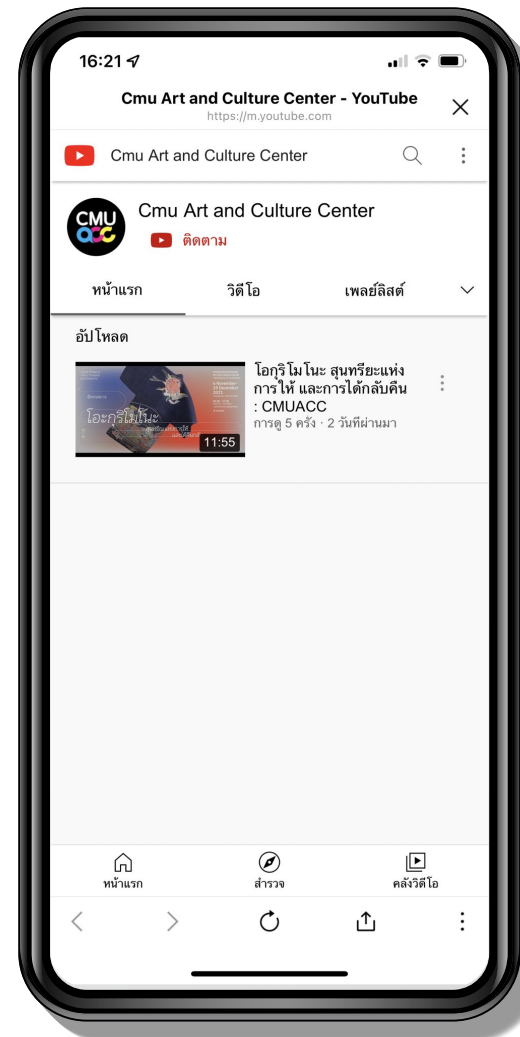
16:21

Cmu Art and Culture Center - YouTube
https://m.youtube.com

Cmu Art and Culture Center

CMU ACC

Cmu Art and Culture Center

ติดตาม

หน้าแรก
วิดีโอ
เพลย์ลิสต์

อัปโหลด

โอะกุริโมโนะ

11:55

โอกุริโมโนะ สุนทรียะแห่งการให้ และการได้กลับคืน : CMUACC

การดู 5 ครั้ง · 2 วันที่ผ่านมา

หน้าแรก
สำรวจ
คลังวิดีโอ